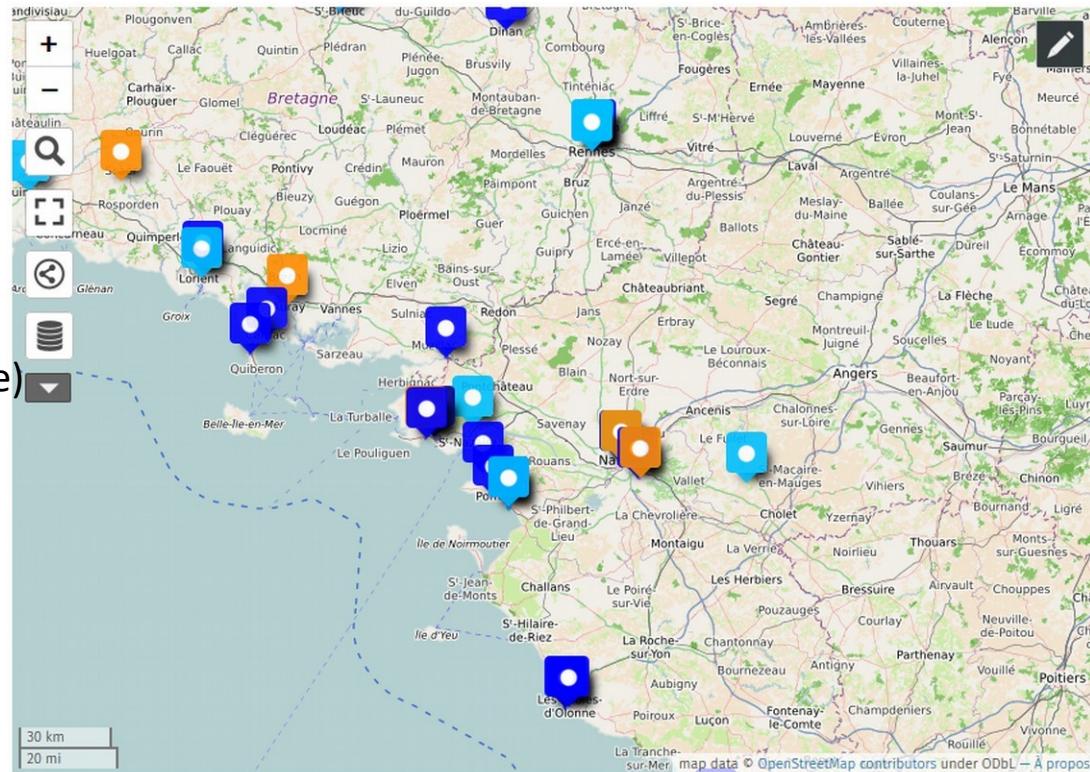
+
−
e)
ndivisiau
Plougonven
St-Brieuc
du-Guildo
Dinan
St-Brice-en-Coglès
Ambrières-les-Vallées
Couterne
Barville
Alençon
Huelgoat
Callac
Quintin
Plédran
Plénée-Jugon
Brusvily
Combourg
Fougères
Villaines-la-Juhel
Carhaix-Plouguer
Glomel
Bretagne
St-Launeuc
Montauban-de-Bretagne
Tinténiac
Ernée
Mayenne
Meurcé
hâteaulin
Gourin
Cléguérec
Loudéac
Plémet
Liffré
St-M'Hervé
Mont-St-Jean
Bonnétable
Le Faouët
Pontivy
Crédin
Mauron
Mordelles
Rennes
Vitré
Louverné
Évron
St-Saturnin
Rosporden
Bieuzy
Guégon
Paimpont
Bruz
Argentré-du-Plessis
Laval
Argentré
Le Mans
Plouay
Ploërmel
Guichen
Janzé
Meslay-du-Maine
Ballée
Coulans-sur-Gée
Arnage
Quimperlé
Locminé
Guer
Ballots
Lorient
Languidic
Lizio
Guipry
Ercé-en-Lamée
Villepot
Château-Gontier
Sablé-sur-Sarthe
Durell
Écommoy
Glénan
Bains-sur-Oust
Auray
Elven
Groix
Vannes
Sulniac
Redon
Jans
Châteaubriant
Segré
Champigné
La Flèche
Le Lude
Erbray
Montreuil-Juigné
Quiberon
Sarzeau
Muzillac
Plessé
Nozay
Le Louroux-Béconnais
Soucelles
Noyant
Angers
Herbignac
Pontchâteau
Blain
Nort-sur-Erdre
Beaufort-en-Anjou
Parçay-les-Pins
La Turballe
Belle-Ile-en-Mer
Savenay
Ancenis
Chalonnes-sur-Loire
Gennes
Saumur
Bourgueil
Le Pouliguen
St-Nazaire
Rouans
Nantes
Le Fuilet
St-Macaire-en-Mauges
Vihiers
Brézé
Chinon
Pornic
Vallet
Cholet
St-Philbert-de-Grand-Lieu
La Chevrolière
Yzernay
Bournand
Île de Noirmoutier
Montaigu
La Verrie
Noirlieu
Thouars
Monts-sur-Guesnes
St-Jean-de-Monts
Challans
Les Herbiers
Bressuire
Airvault
Chouppes
Le Poiré-sur-Vie
Pouzauges
Courlay
Île d'Yeu
St-Hilaire-de-Riez
La Roche-sur-Yon
Chantonnay
Neuville-de-Poitou
Bournezeau
Parthenay
Vouillé
Antigny
Les Sables-d'Olonne
Aubigny
Poitiers
Poiroux
Luçon
Fontenay-le-Comte
Champdeniers
La Tranche-sur-Mer
Rouillé
Vivonne
30 km
20 mi
map data © OpenStreetMap contributors under ODbL — À propos